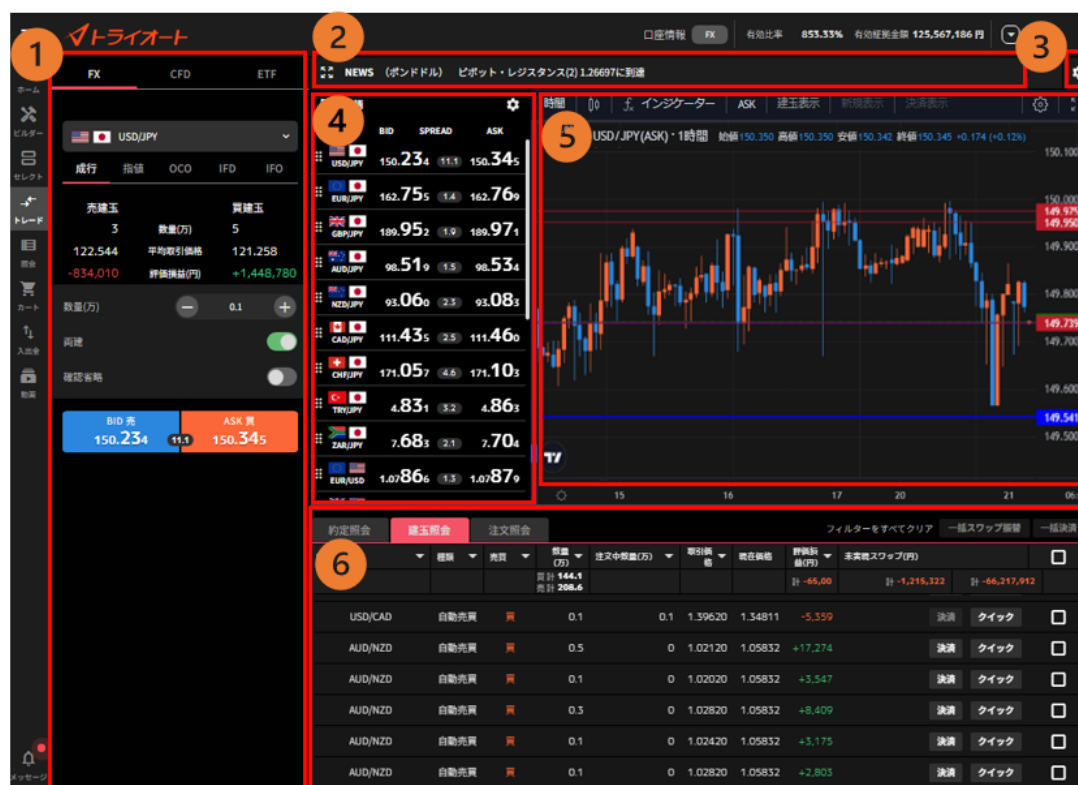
トライオート

口座情報 FX 有効比率 853.33% 有効証拠金額 125,567,186 円

1 2 3 4 5 6

ホーム
ビルダー
セレクト
トレード
照会
カート
入出金
動画
メッセージ

FX CFD ETF

NEWS (ポンドドル) ピボット・レジスタンス(2) 1.26697に到達

USD/JPY

成行 指値 OCO IFD IFO

売建玉 買建玉
3 数量(万) 5
122.544 平均取引価格 121.258
-834,010 評価損益(円) +1,448,780

数量(万) 0.1
両建
確認省略

BID 売 150.234 11.1 ASK 買 150.345

| | BID | SPREAD | ASK |
|---|---|---|---|
| USD/JPY | 150.234 | 11.1 | 150.345 |
| EUR/JPY | 162.755 | 1.4 | 162.769 |
| GBP/JPY | 189.952 | 1.9 | 189.971 |
| AUD/JPY | 98.519 | 1.5 | 98.534 |
| NZD/JPY | 93.060 | 2.3 | 93.083 |
| CAD/JPY | 111.435 | 2.5 | 111.460 |
| CHF/JPY | 171.057 | 4.6 | 171.103 |
| TRY/JPY | 4.831 | 3.2 | 4.863 |
| ZAR/JPY | 7.683 | 2.1 | 7.704 |
| EUR/USD | 1.07866 | 1.3 | 1.07879 |

時間 インジケーター ASK 建玉表示 新規表示 決済表示

USD/JPY(ASK)・1時間 始値150.350 高値150.350 安値150.342 終値150.345 +0.174 (+0.12%)

150.100 150.000 149.979 149.950 149.900 149.800 149.739 149.700 149.600 149.541 149.500

15 16 17 20 21 06

約定照会 建玉照会 注文照会

フィルターをすべてクリア 一括スワップ振替 一括決済

| | 種類 | 売買 | 数量(万) | 注文中数量(万) | 取引価格 | 現在価格 | 評価損益(円) | 未実現スワップ(円) | | |
|---|---|---|---|---|---|---|---|---|---|---|
| | | | 買計 144.1 売計 208.6 | | | | 計 -65,00 | 計 -1,215,322 | 計 -66,217,912 | |
| USD/CAD | 自動売買 | 買 | 0.1 | 0.1 | 1.39620 | 1.34811 | -5,359 | | 決済 | クイック |
| AUD/NZD | 自動売買 | 買 | 0.5 | 0 | 1.02120 | 1.05832 | +17,274 | | 決済 | クイック |
| AUD/NZD | 自動売買 | 買 | 0.1 | 0 | 1.02020 | 1.05832 | +3,547 | | 決済 | クイック |
| AUD/NZD | 自動売買 | 買 | 0.3 | 0 | 1.02820 | 1.05832 | +8,409 | | 決済 | クイック |
| AUD/NZD | 自動売買 | 買 | 0.1 | 0 | 1.02420 | 1.05832 | +3,175 | | 決済 | クイック |
| AUD/NZD | 自動売買 | 買 | 0.1 | 0 | 1.02820 | 1.05832 | +2,803 | | 決済 | クイック |